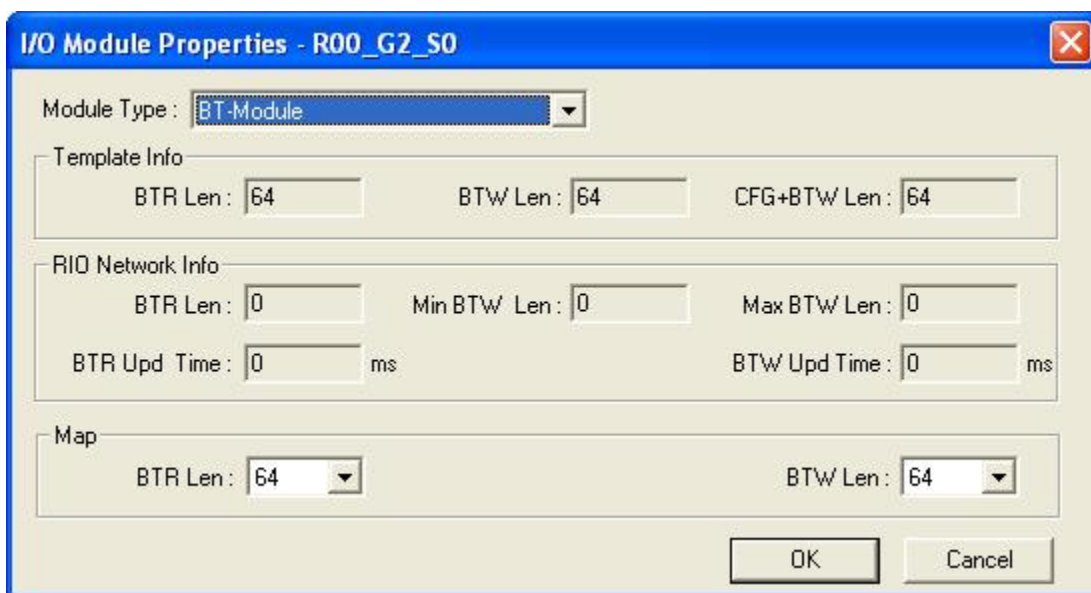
I/O Module Properties - R00_G2_S0

Module Type : BT-Module

Template Info

BTR Len : 64

BTW Len : 64

CFG+BTW Len : 64

RIO Network Info

BTR Len : 0

Min BTW Len : 0

Max BTW Len : 0

BTR Upd Time : 0 ms

BTW Upd Time : 0 ms

Map

BTR Len : 64

BTW Len : 64

OK

Cancel